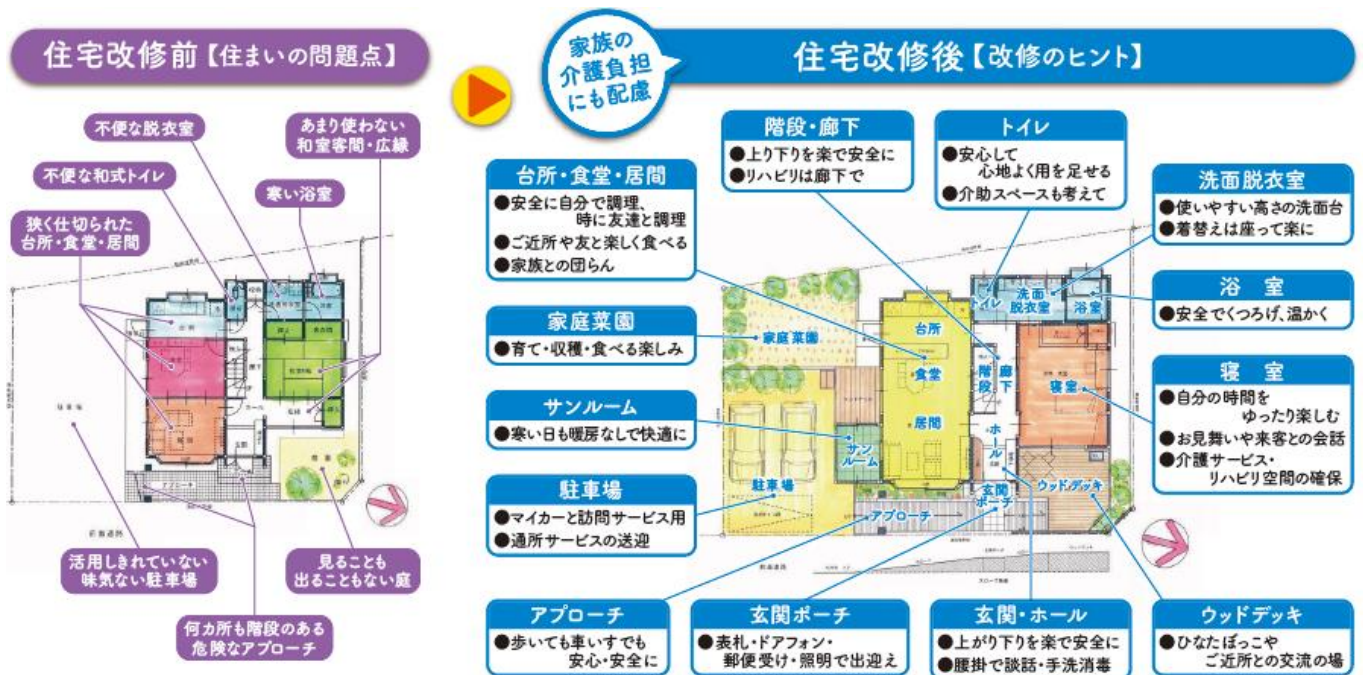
住宅改修前【住まいの問題点】

不便な脱衣室

あまり使わない和室客間・広縁

不便な和式トイレ

寒い浴室

狭く仕切られた台所・食堂・居間

活用しきれていない味気ない駐車場

見ることも出ることもない庭

何カ所も階段のある危険なアプローチ

家族の介護負担にも配慮

住宅改修後【改修のヒント】

階段・廊下
●上り下りを楽で安全に
●リハビリは廊下で

トイレ
●安心して心地よく用を足せる
●介助スペースも考えて

台所・食堂・居間
●安全に自分で調理、時に友達と調理
●ご近所や友と楽しく食べる
●家族との団らん

洗面脱衣室
●使いやすい高さの洗面台
●着替えは座って楽に

浴室
●安全でくつろげ、温かく

家庭菜園
●育て・収穫・食べる楽しみ

寝室
●自分の時間をゆったり楽しむ
●お見舞いや来客との会話
●介護サービス・リハビリ空間の確保

サンルーム
●寒い日も暖房なしで快適に

駐車場
●マイカーと訪問サービス用
●通所サービスの送迎

家庭菜園
台所
食堂
居間
トイレ
洗面脱衣室
浴室
階段
廊下
寝室
ホール
サンルーム
駐車場
アプローチ
玄関ポーチ
ウッドデッキ

アプローチ
●歩いても車いすでも安心・安全に

玄関ポーチ
●表札・ドアフォン・郵便受け・照明で出迎え

玄関・ホール
●上がり下りを楽で安全に
●腰掛で談話・手洗消毒

ウッドデッキ
●ひなたぼっこやご近所との交流の場